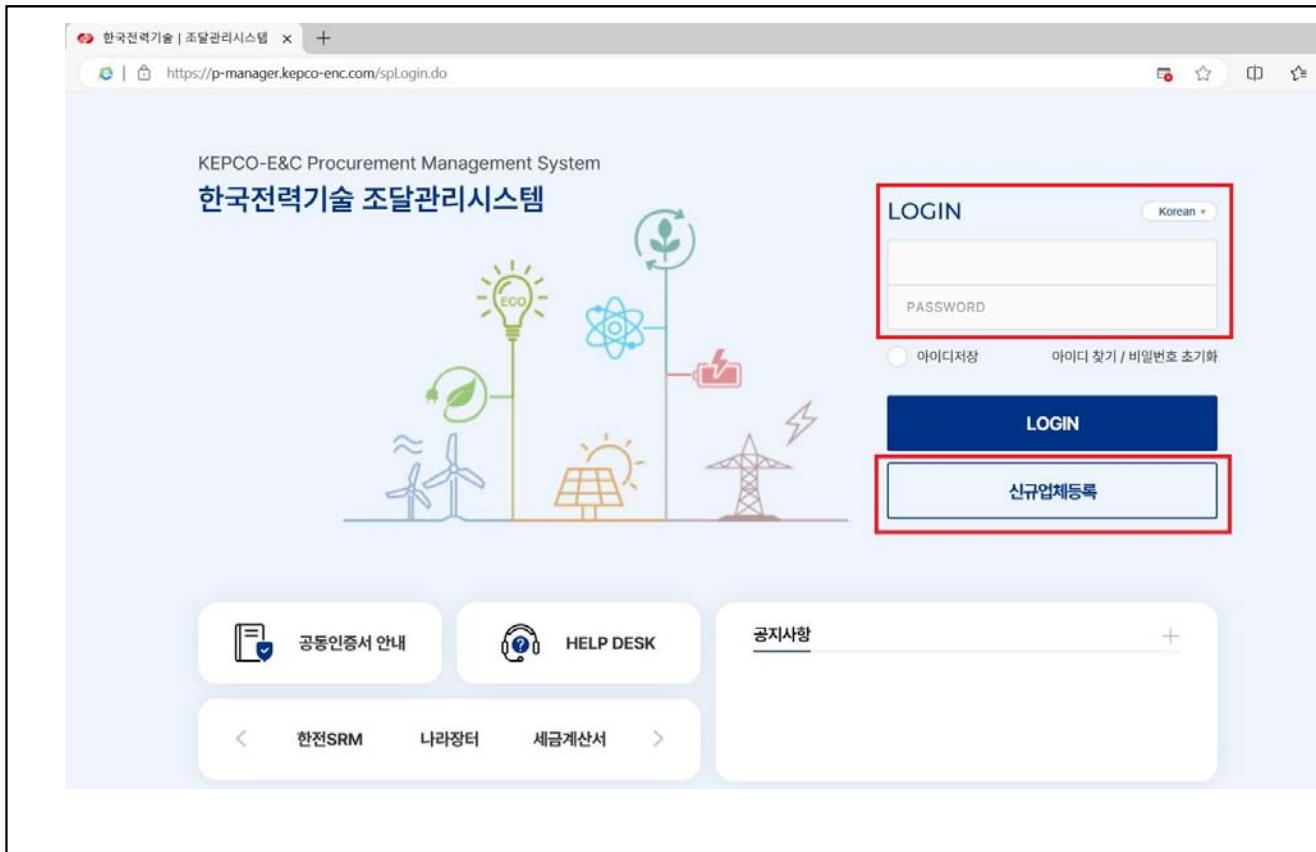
한국전력기술 | 조달관리시스템 ×
https://p-manager.kepco-enc.com/spLogin.do

KEPCO-E&C Procurement Management System
한국전력기술 조달관리시스템

ECO

LOGIN
Korean
PASSWORD
아이디저장
아이디 찾기 / 비밀번호 초기화
LOGIN
신규업체등록

공동인증서 안내
HELP DESK
공지사항
한전SRM
나라장터
세금계산서